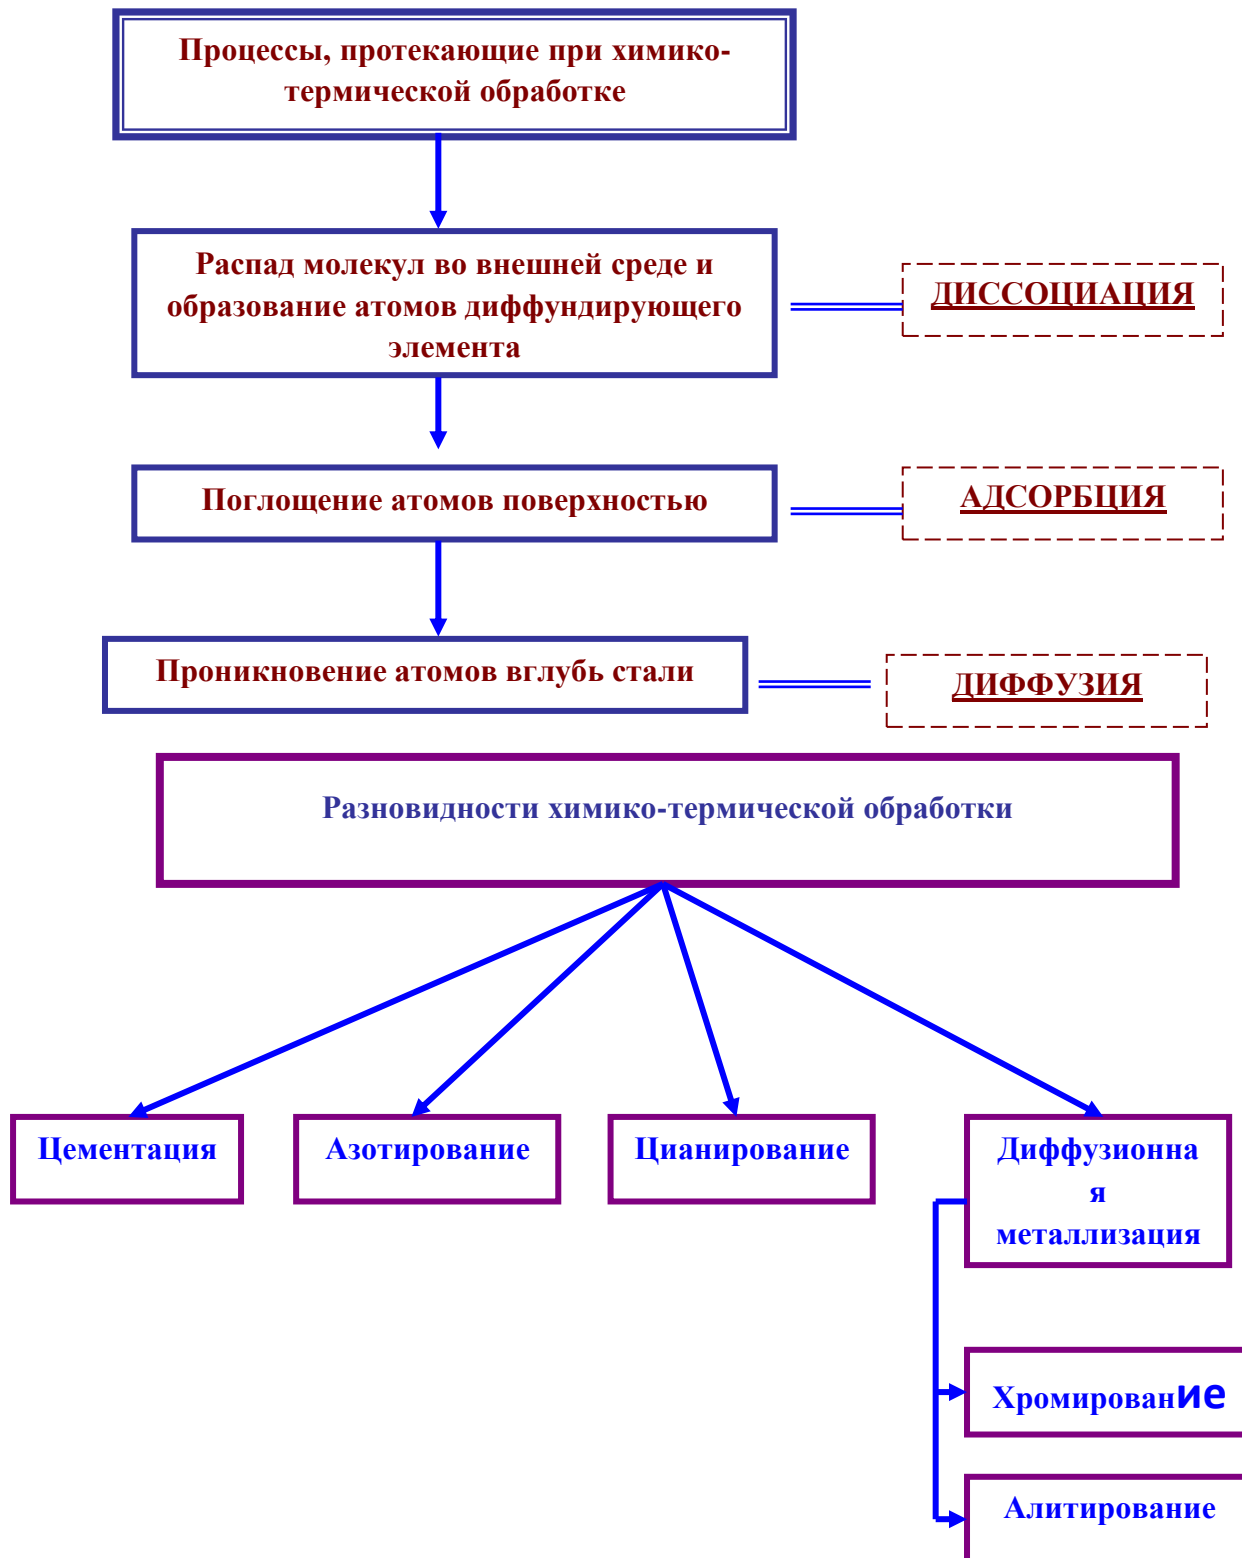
Процессы, протекающие при химико-термической обработке

Распад молекул во внешней среде и образование атомов диффундирующего элемента

ДИССОЦИАЦИЯ

Поглощение атомов поверхностью

АДСОРБЦИЯ

Проникновение атомов вглубь стали

ДИФФУЗИЯ

Разновидности химико-термической обработки

Цементация

Азотирование

Цианирование

Диффузионная металлизация

Хромирование

Алитирование